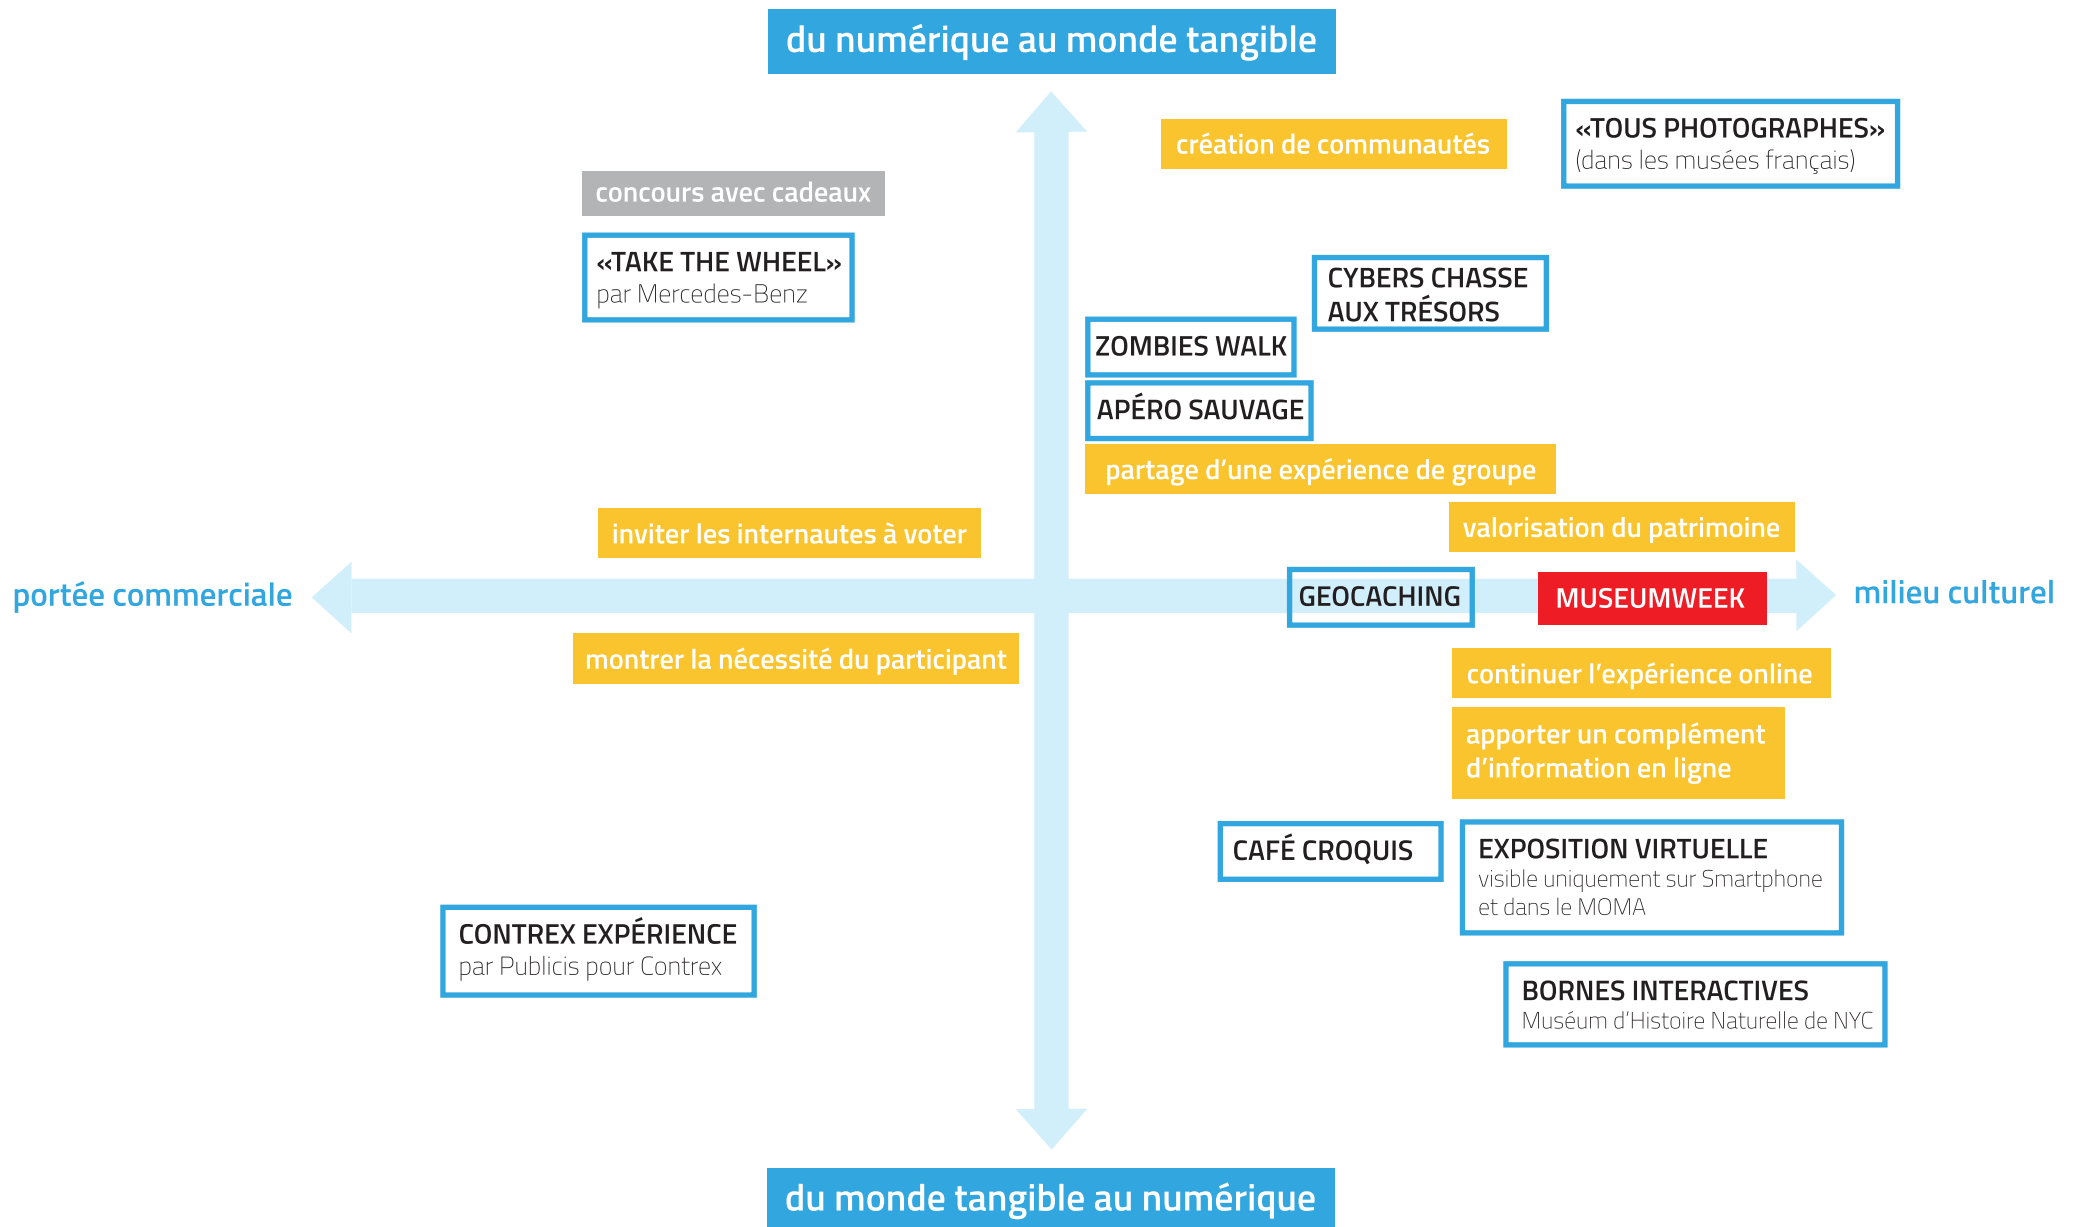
du numérique au monde tangible

création de communautés

«TOUS PHOTOGRAPHES»
(dans les musées français)

concours avec cadeaux

«TAKE THE WHEEL»
par Mercedes-Benz

CYBERS CHASSE AUX TRÉSORS

ZOMBIES WALK

APÉRO SAUVAGE

partage d'une expérience de groupe

valorisation du patrimoine

inviter les internautes à voter

portée commerciale

GEOCACHING

MUSEUMWEEK

milieu culturel

montrer la nécessité du participant

continuer l'expérience online

apporter un complément d'information en ligne

CAFÉ CROQUIS

EXPOSITION VIRTUELLE
visible uniquement sur Smartphone et dans le MOMA

CONTREX EXPÉRIENCE
par Publicis pour Contrex

BORNES INTERACTIVES
Muséum d'Histoire Naturelle de NYC

du monde tangible au numérique